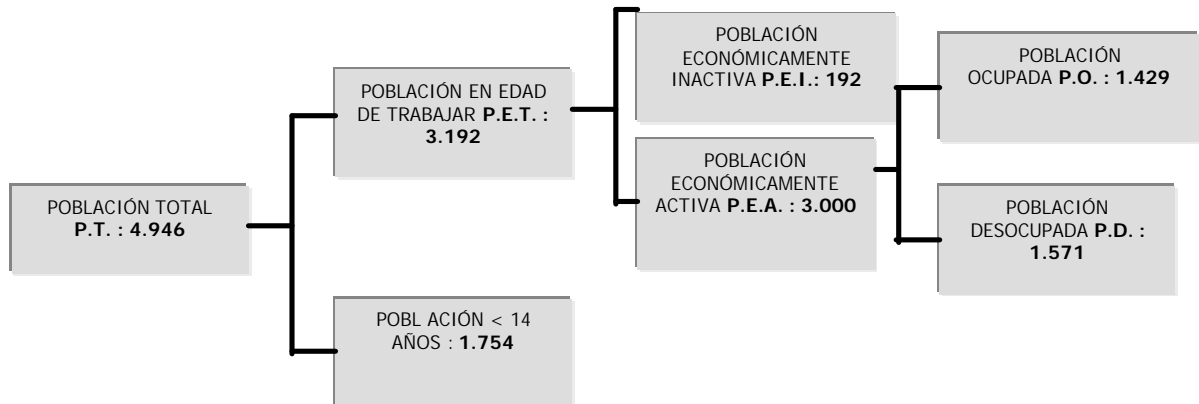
POBLACIÓN TOTAL **P.T. : 4.946**

POBLACIÓN EN EDAD DE TRABAJAR **P.E.T. : 3.192**

POBL ACIÓN < 14 AÑOS **: 1.754**

POBLACIÓN ECONÓMICAMENTE INACTIVA **P.E.I.: 192**

POBLACIÓN ECONÓMICAMENTE ACTIVA **P.E.A. : 3.000**

POBLACIÓN OCUPADA **P.O. : 1.429**

POBLACIÓN DESOCUPADA **P.D. : 1.571**